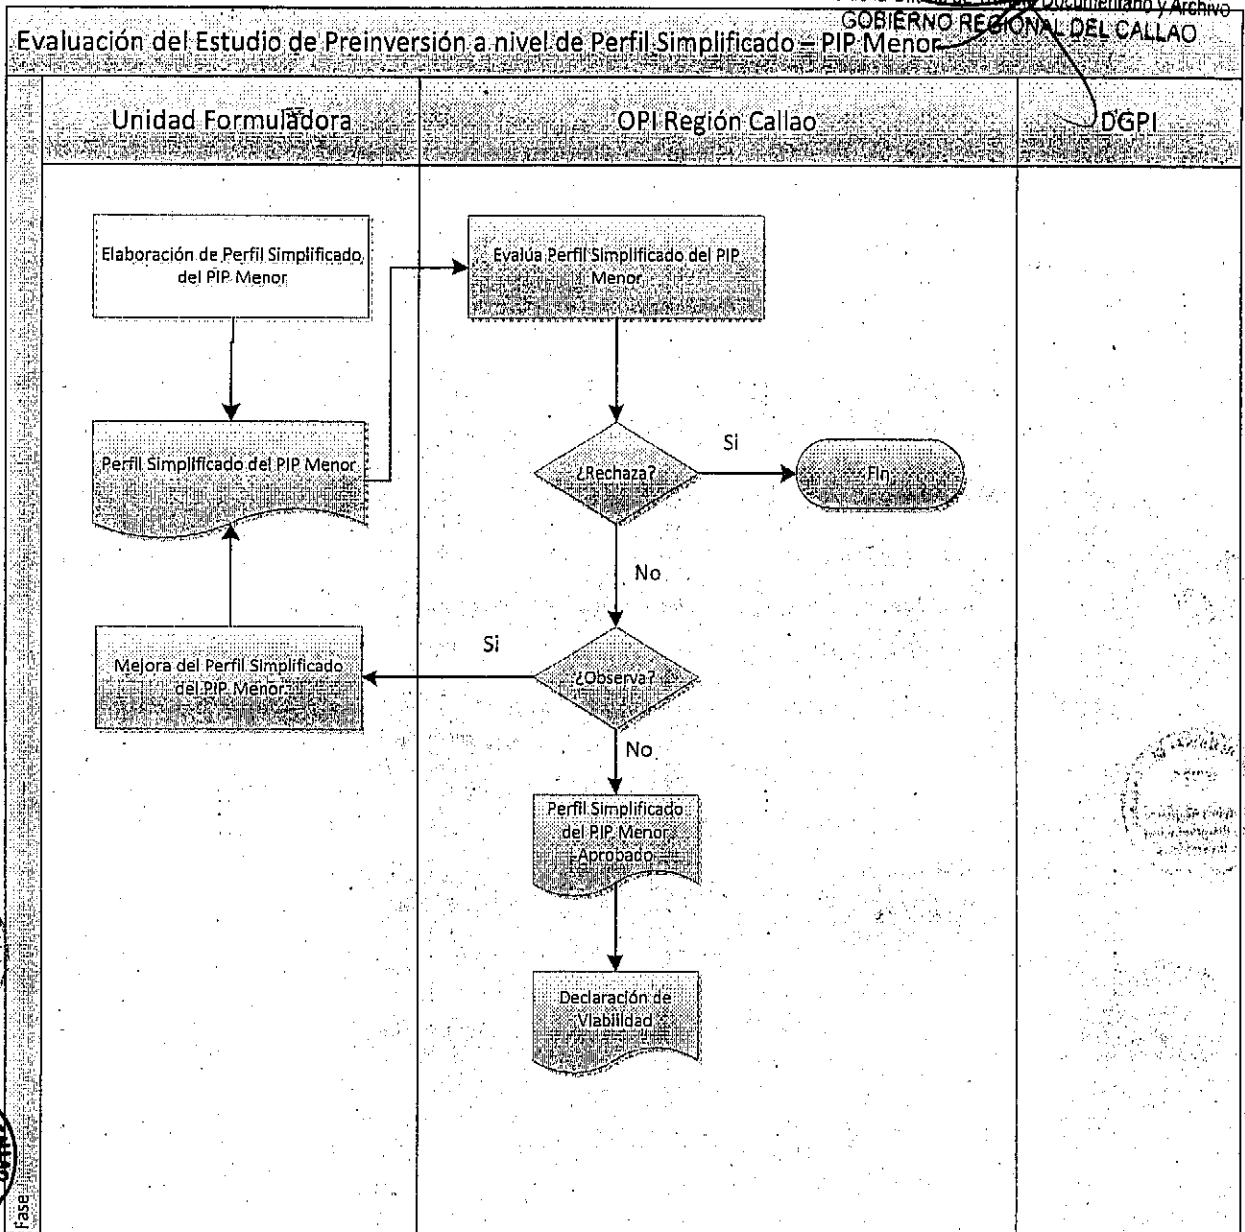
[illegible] Documentario y Archivo
GOBIERNO REGIONAL DEL CALLAO

Evaluación del Estudio de Preinversión a nivel de Perfil Simplificado – PIP Menor

Unidad Formuladora

OPI Región Callao

DGPI

Elaboración de Perfil Simplificado del PIP Menor

Evalúa Perfil Simplificado del PIP Menor

Perfil Simplificado del PIP Menor

¿Rechaza?

Si

Fin

No

Si

Mejora del Perfil Simplificado del PIP Menor

¿Observa?

No

Perfil Simplificado del PIP Menor Aprobado

Declaración de Viabilidad

Fase